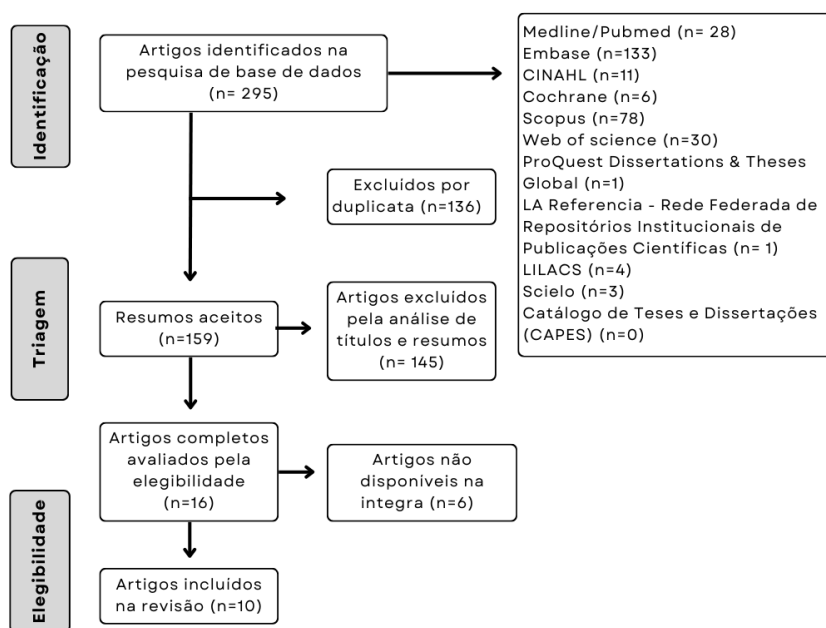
Identificação

Artigos identificados na pesquisa de base de dados (n= 295)

Medline/Pubmed (n= 28)
Embase (n=133)
CINAHL (n=11)
Cochrane (n=6)
Scopus (n=78)
Web of science (n=30)
ProQuest Dissertations & Theses Global (n=1)
LA Referencia - Rede Federada de Repositórios Institucionais de Publicações Cientificas (n= 1)
LILACS (n=4)
Scielo (n=3)
Catálogo de Teses e Dissertações (CAPES) (n=0)

Excluídos por duplicata (n=136)

Triagem

Resumos aceitos (n=159)

Artigos excluídos pela análise de títulos e resumos (n= 145)

Artigos completos avaliados pela elegibilidade (n=16)

Artigos não disponíveis na integra (n=6)

Elegibilidade

Artigos incluídos na revisão (n=10)